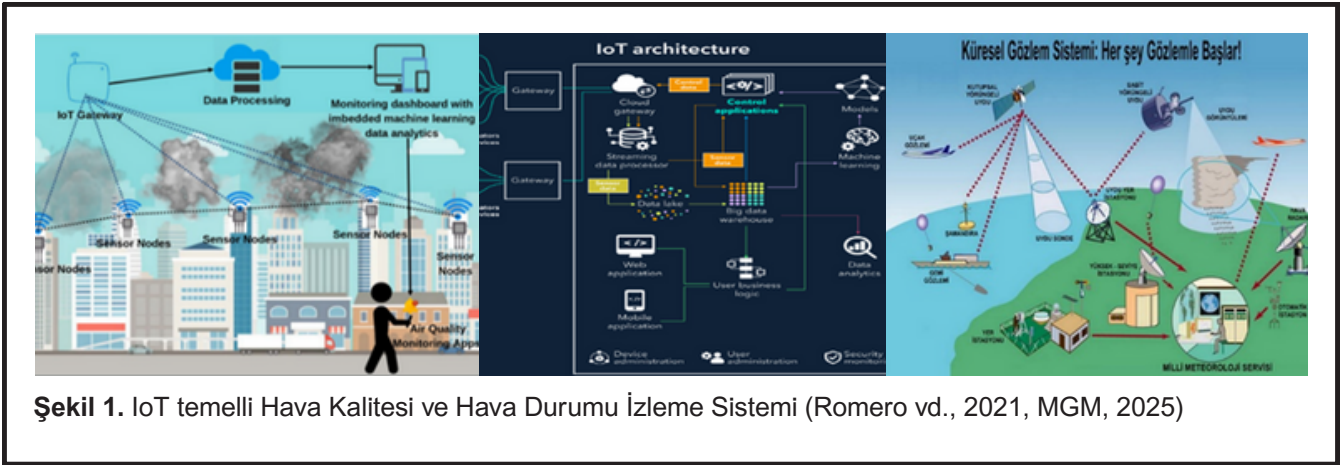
IoT Gateway

Data Processing

Monitoring dashboard with imbedded machine learning data analytics

Sensor Nodes

Sensor Nodes

Sensor Nodes

Sensor Nodes

Sensor Nodes

Sensor Nodes

Air Quality Monitoring Apps

IoT architecture

Gateway

Gateway

Cloud gateway

Control data

Control applications

Models

Streaming data processor

Sensor data

Machine learning

Sensor data

Data lake

Big data warehouse

Web application

User business logic

Data analytics

Mobile application

Device administration

User administration

Security monitoring

Küresel Gözlem Sistemi: Her şey Gözlemle Başlar!

KUTUPSAL YÖRÜNGELİ UYDU

SABİT YÖRÜNGELİ UYDU

UYDU GÖRÜNTÜLERİ

UÇAK GÖZLEMİ

UYDU YER İSTASYONU

ŞAMANDIRA

RADYOSONDE

GEMİ GÖZLEMİ

YÜKSEK - SEVİYE İSTASYONU

YER İSTASYONU

OTOMATİK İSTASYON

HAVA RADARI

MİLLİ METEOROLOJİ SERVİSİ

Şekil 1. IoT temelli Hava Kalitesi ve Hava Durumu İzleme Sistemi (Romero vd., 2021, MGM, 2025)